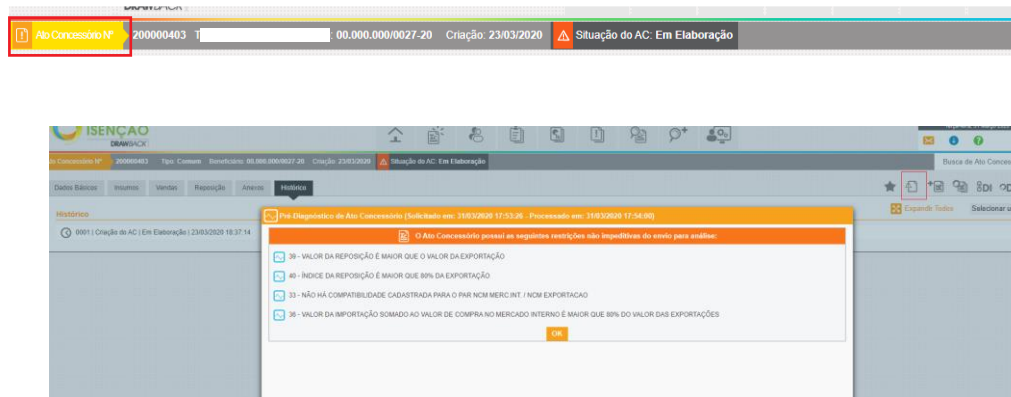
DRAWBACK

Ato Concessório Nº 200000403 T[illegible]: 00.000.000/0027-20 Criação: 23/03/2020 Situação do AC: Em Elaboração

ISENÇÃO
DRAWBACK

Ato Concessório Nº: 200000403 Tipo: Comum Beneficiário: 00.000.000/0027-20 Criação: 23/03/2020 Situação do AC: Em Elaboração

Busca de Ato Conces

Dados Básicos Insumos Vendas Reposição Anexos Histórico

Histórico

0001 | Criação do AC | Em Elaboração | 23/03/2020 18:37:14

Expandir Todos Selecionar

Pré-Diagnóstico de Ato Concessório (Solicitado em: 31/03/2020 17:53:26 - Processado em: 31/03/2020 17:54:00)

O Ato Concessório possui as seguintes restrições não impeditivas do envio para análise:

39 - VALOR DA REPOSIÇÃO É MAIOR QUE O VALOR DA EXPORTAÇÃO

40 - ÍNDICE DA REPOSIÇÃO É MAIOR QUE 80% DA EXPORTAÇÃO

33 - NÃO HÁ COMPATIBILIDADE CADASTRADA PARA O PAR NCM MERC.INT. / NCM EXPORTACAO

36 - VALOR DA IMPORTAÇÃO SOMADO AO VALOR DE COMPRA NO MERCADO INTERNO É MAIOR QUE 80% DO VALOR DAS EXPORTAÇÕES

OK